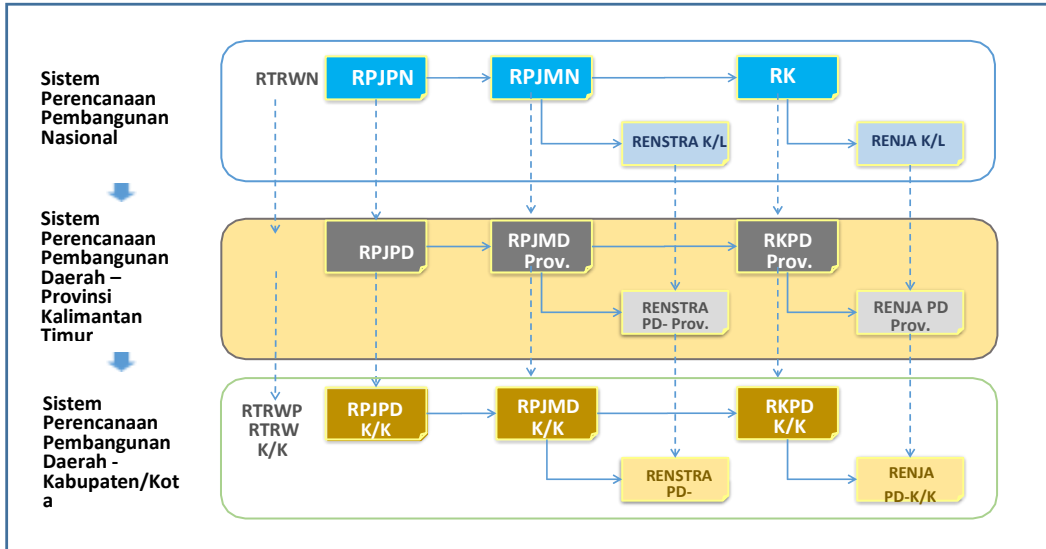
Sistem Perencanaan Pembangunan Nasional

RTRWN

RPJPN

RPJMN

RK

RENSTRA K/L

RENJA K/L

Sistem Perencanaan Pembangunan Daerah – Provinsi Kalimantan Timur

RPJPD

RPJMD Prov.

RKPD Prov.

RENSTRA PD- Prov.

RENJA PD Prov.

Sistem Perencanaan Pembangunan Daerah - Kabupaten/Kota

RTRWP RTRW K/K

RPJPD K/K

RPJMD K/K

RKPD K/K

RENSTRA PD-

RENJA PD-K/K